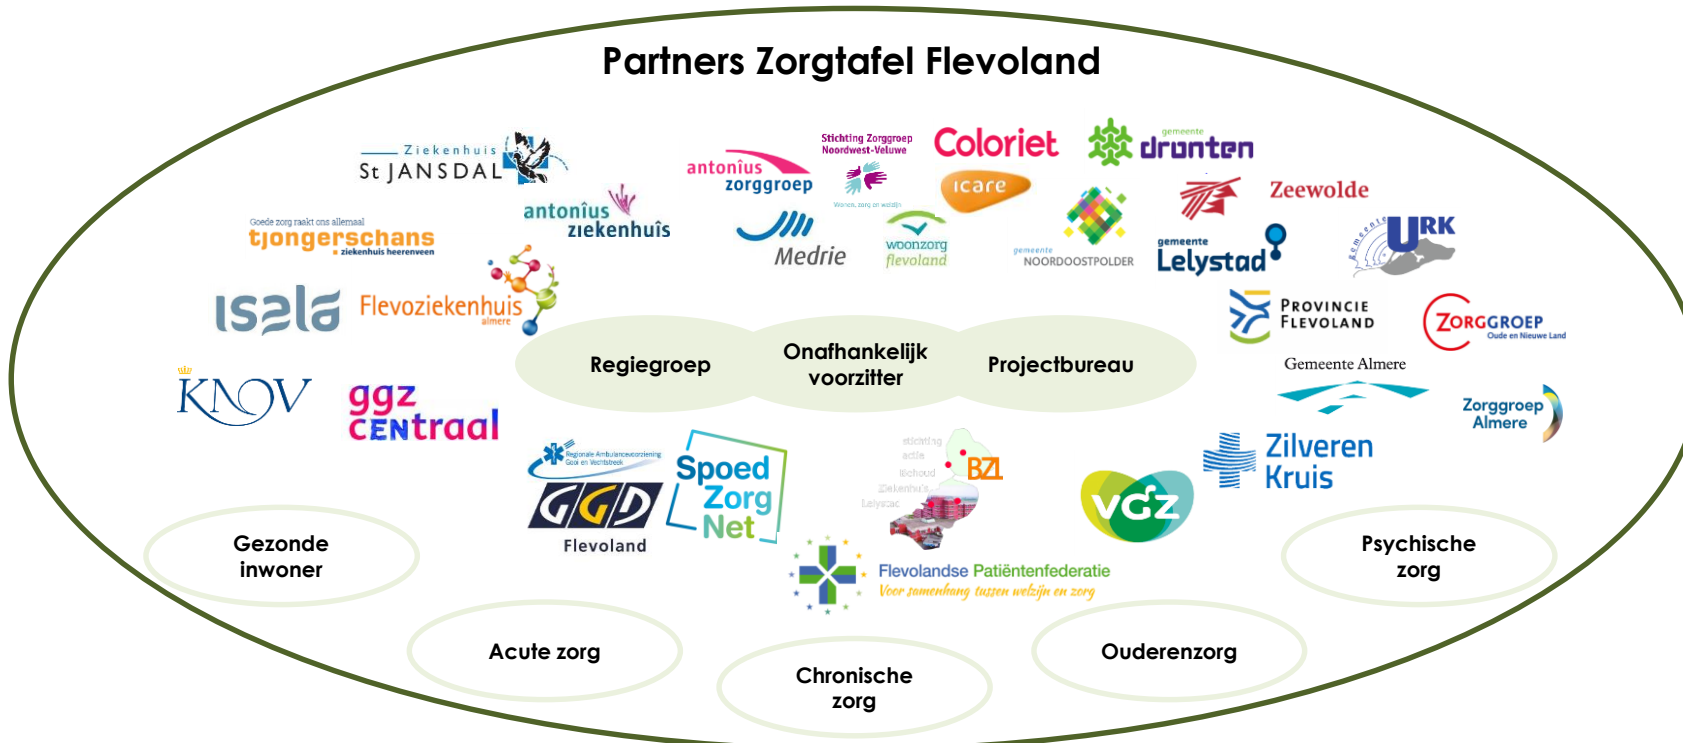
Partners Zorgtafel Flevoland

Ziekenhuis St JANSDAL

antonius zorggroep

Stichting Zorggroep Noordwest-Veluwe

Wonen, zorg en welzijn

Coloriet

gemeente dronten

icare

Zeewolde

Goede zorg raakt ons allemaal tjongerschans ziekenhuis heerenveen

antonius ziekenhuis

Medrie

woonzorg flevoland

gemeente NOORDOOSTPOLDER

gemeente Lelystad

Gemeente URK

isala

Flevoziekenhuis almere

PROVINCIE FLEVOLAND

ZORGGROEP Oude en Nieuwe Land

Regiegroep

Onafhankelijk voorzitter

Projectbureau

Gemeente Almere

KNOV

ggz centraal

Zorggroep Almere

Regionale Ambulancevoorziening Gooi en Vechtstreek

GGD Flevoland

Spoed Zorg Net

stichting actie behoud Ziekenhuis Lelystad

BZL

VGZ

Zilveren Kruis

Flevolandse Patiëntenfederatie

Voor samenhang tussen welzijn en zorg

Gezonde inwoner

Psychische zorg

Acute zorg

Chronische zorg

Ouderenzorg